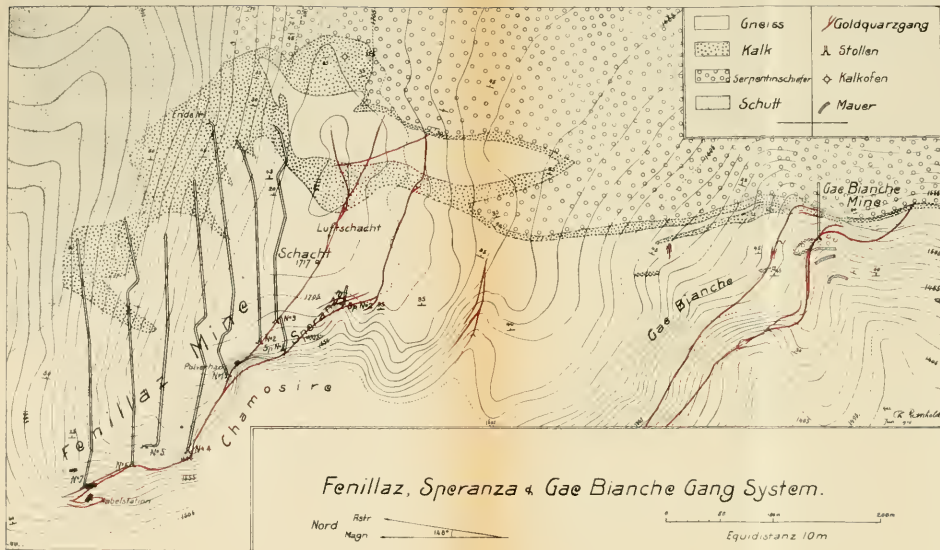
Gneiss
Kalk
Serpentinschiefer
Schutt
Goldquarzgang
Stollen
Kalkofen
Mauer

Ende
Luftschacht
Schacht
1717
Gae Bianche Mine
Gae Bianche
Fenillaz Mine
Speranza
Chamosire
Pulverhaus
N°1
N°2
N°3
N°4
N°5
N°7
Kabelstation

Fenillaz, Speranza & Gae Bianche Gang System.

Nord Astr Magn
Equidistanz 10m
0 50 100 200m